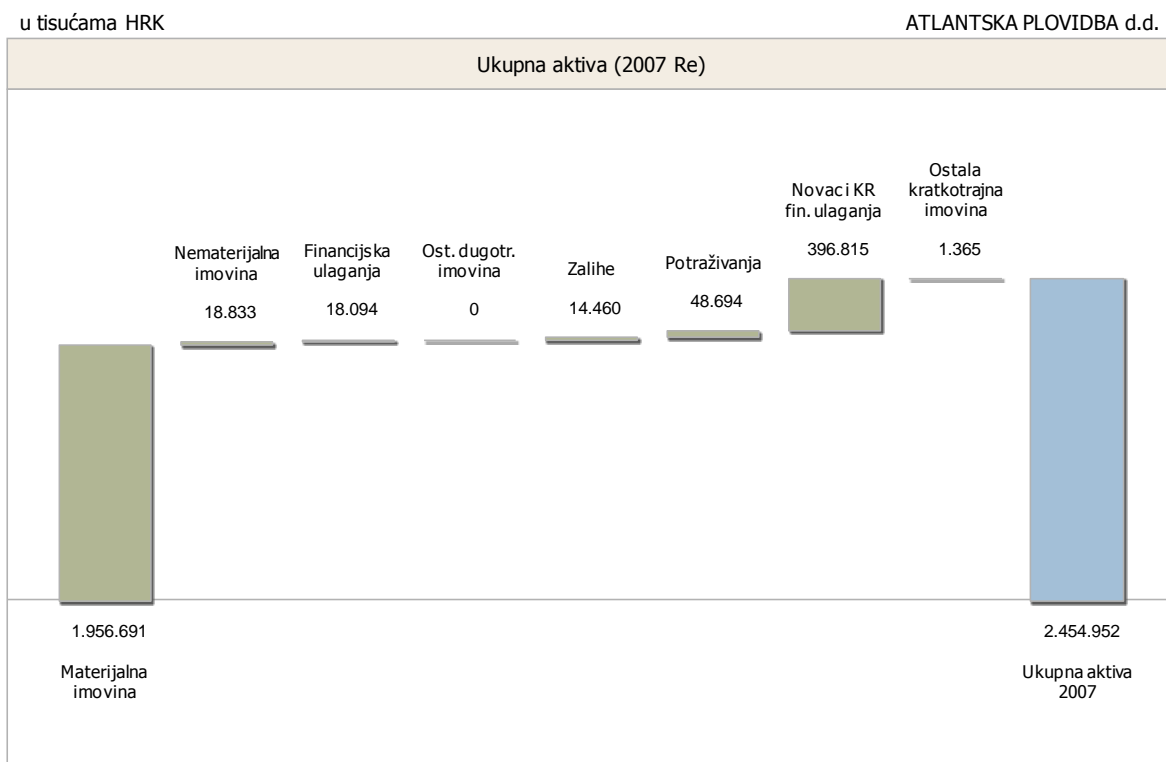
u tisućama HRK

ATLANTSKA PLOVIDBA d.d.

Ukupna aktiva (2007 Re)

Nematerijalna imovina
18.833

Financijska ulaganja
18.094

Ost. dugotr. imovina
0

Zalihe
14.460

Potraživanja
48.694

Novac i KR fin. ulaganja
396.815

Ostala kratkotrajna imovina
1.365

1.956.691
Materijalna imovina

2.454.952
Ukupna aktiva 2007